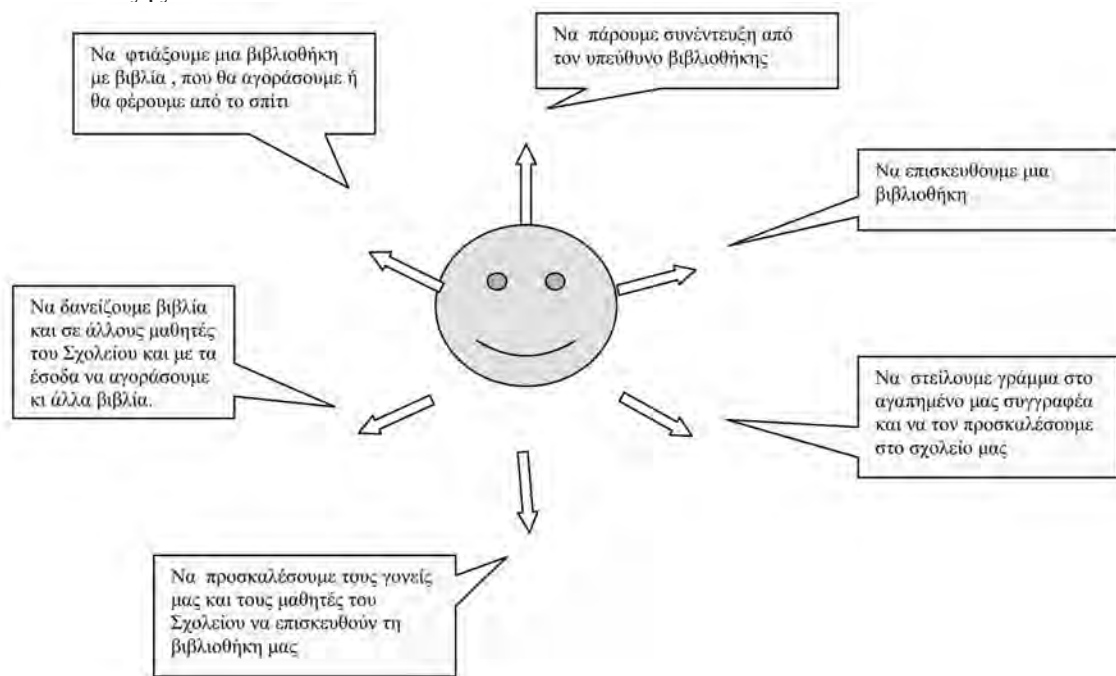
Να φτιάξουμε μια βιβλιοθήκη με βιβλία , που θα αγοράσουμε ή θα φέρουμε από το σπίτι

Να πάρουμε συνέντευξη από τον υπεύθυνο βιβλιοθήκης

Να επισκευθουμε μια βιβλιοθήκη

Να δανείζουμε βιβλία και σε άλλους μαθητές του Σχολείου και με τα έσοδα να αγοράσουμε κι άλλα βιβλία.

Να στείλουμε γράμμα στο αγαπημένο μας συγγραφέα και να τον προσκαλέσουμε στο σχολείο μας

Να προσκαλέσουμε τους γονείς μας και τους μαθητές του Σχολείου να επισκευθούν τη βιβλιοθήκη μας